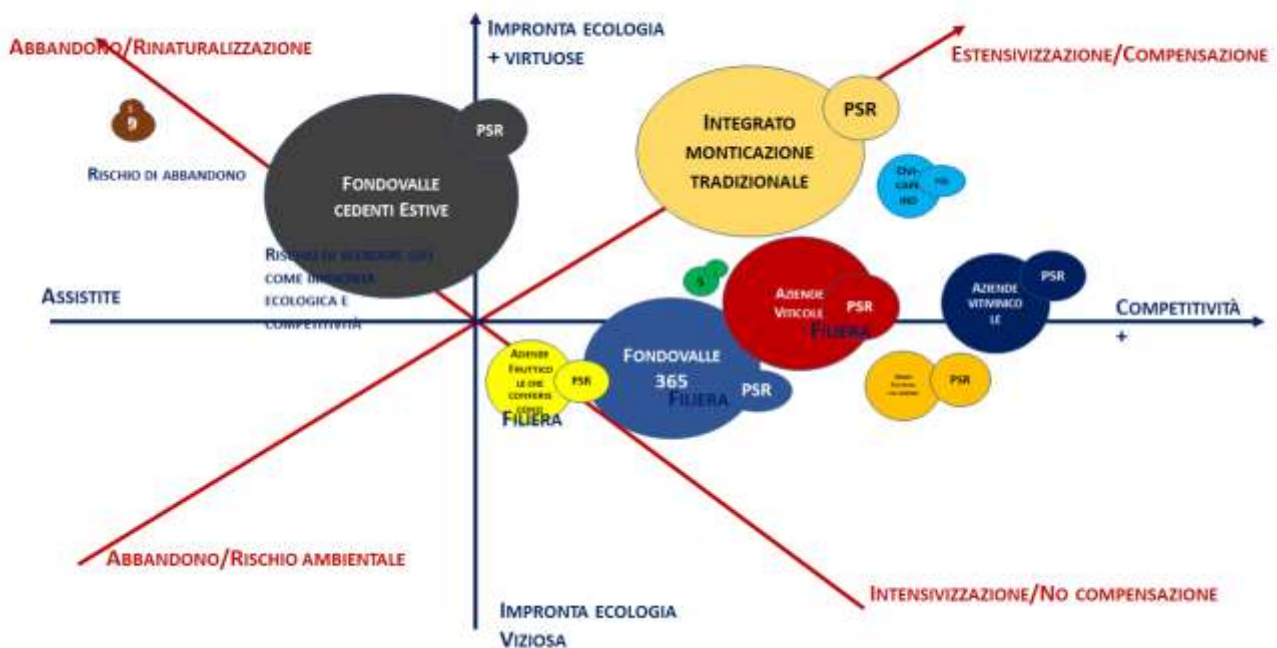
Impronta ecologia
+ virtuose

Abbandono/Rinaturalizzazione

Estensivizzazione/Compensazione

9

Rischio di abbandono

PSR

Fondovalle
cedenti Estive

Integrato
monticazione
tradizionale

PSR

Ovi-
capr.
ind

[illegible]

Rischio di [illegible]
come impronta
ecologica e
competitività

Assistite

S

Aziende
Viticole

PSR

Filiera

Aziende
vitivinicole

PSR

Competitività
+

Aziende
Frutticole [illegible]

PSR

Filiera

Fondovalle
365

Filiera

PSR

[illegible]

PSR

Abbandono/Rischio ambientale

Intensivizzazione/No compensazione

Impronta ecologia
Viziosa